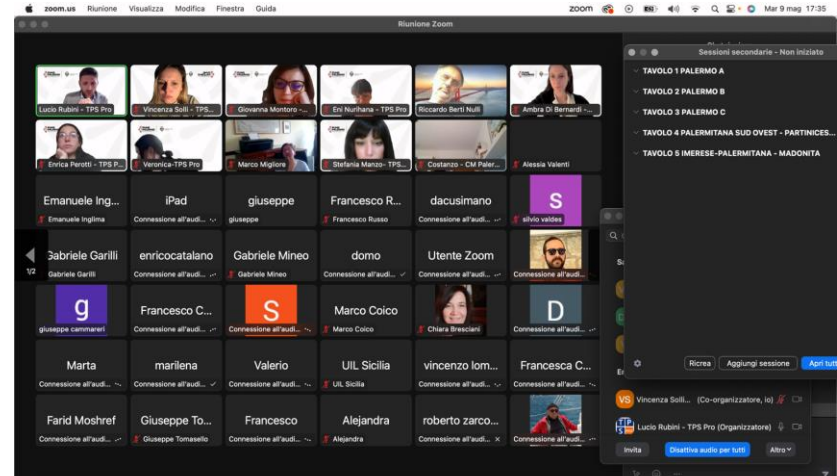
zoom.us Riunione Visualizza Modifica Finestra Guida

Mar 9 mag 17:35

Riunione Zoom

Lucio Rubini - TPS Pro
Vincenza Solli - TPS...
Giovanna Montoro -...
Eni Nurihana - TPS Pro
Riccardo Berti Nulli
Ambra Di Bernardi -...
Enrica Perotti - TPS P...
Veronica-TPS Pro
Marco Migliore
Stefania Manzo- TPS...
Costanzo - CM Paler...
Alessia Valenti

Emanuele Ing...
Emanuele Inglima
iPad
Connessione all'audi...
giuseppe
giuseppe
Francesco R...
Francesco Russo
dacusimano
Connessione all'audi...
S
silvio valdes

1/2

Gabriele Garilli
Gabriele Garilli
enricocatalano
Connessione all'audi...
Gabriele Mineo
Gabriele Mineo
domo
Connessione all'audi...
Utente Zoom
Connessione all'audi...
Connessione all'audi...

g
giuseppe cammareri
Francesco C...
Connessione all'audi...
S
Connessione all'audi...
Marco Coico
Marco Coico
Chiara Bresciani
D
Connessione all'audi...

Marta
Connessione all'audi...
marilena
Connessione all'audi...
Valerio
Connessione all'audi...
UIL Sicilia
UIL Sicilia
vincenzo lom...
Connessione all'audi...
Francesca C...
Connessione all'audi...

Farid Moshref
Connessione all'audi...
Giuseppe To...
Giuseppe Tomasello
Francesco
Connessione all'audi...
Alejandra
Alejandra
roberto zarco...
Connessione all'audi...
Connessione all'audi...

Sessioni secondarie - Non iniziato
TAVOLO 1 PALERMO A
TAVOLO 2 PALERMO B
TAVOLO 3 PALERMO C
TAVOLO 4 PALERMITANA SUD OVEST - PARTINICES...
TAVOLO 5 IMERESE-PALERMITANA - MADONITA
Ricrea
Aggiungi sessione
Apri tutt

VS Vincenza Solli... (Co-organizzatore, io)
Lucio Rubini - TPS Pro (Organizzatore)
Invita
Disattiva audio per tutti
Altro